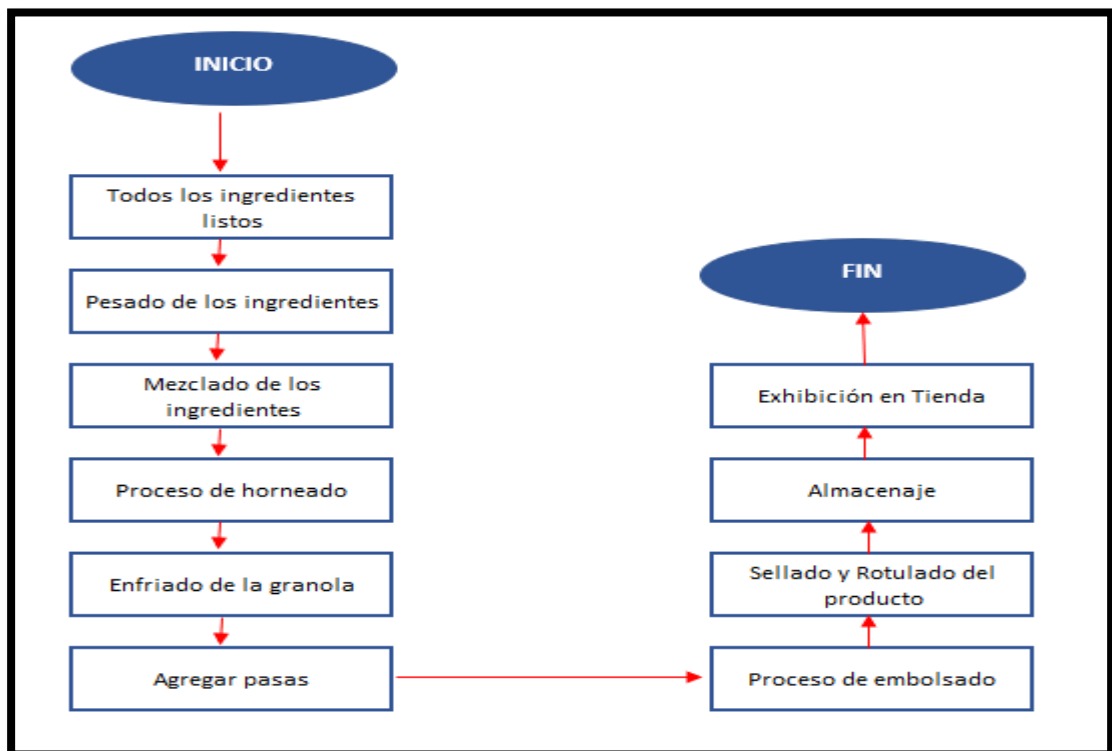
INICIO

Todos los ingredientes listos

Pesado de los ingredientes

Mezclado de los ingredientes

Proceso de horneado

Enfriado de la granola

Agregar pasas

Proceso de embolsado

Sellado y Rotulado del producto

Almacenaje

Exhibición en Tienda

FIN